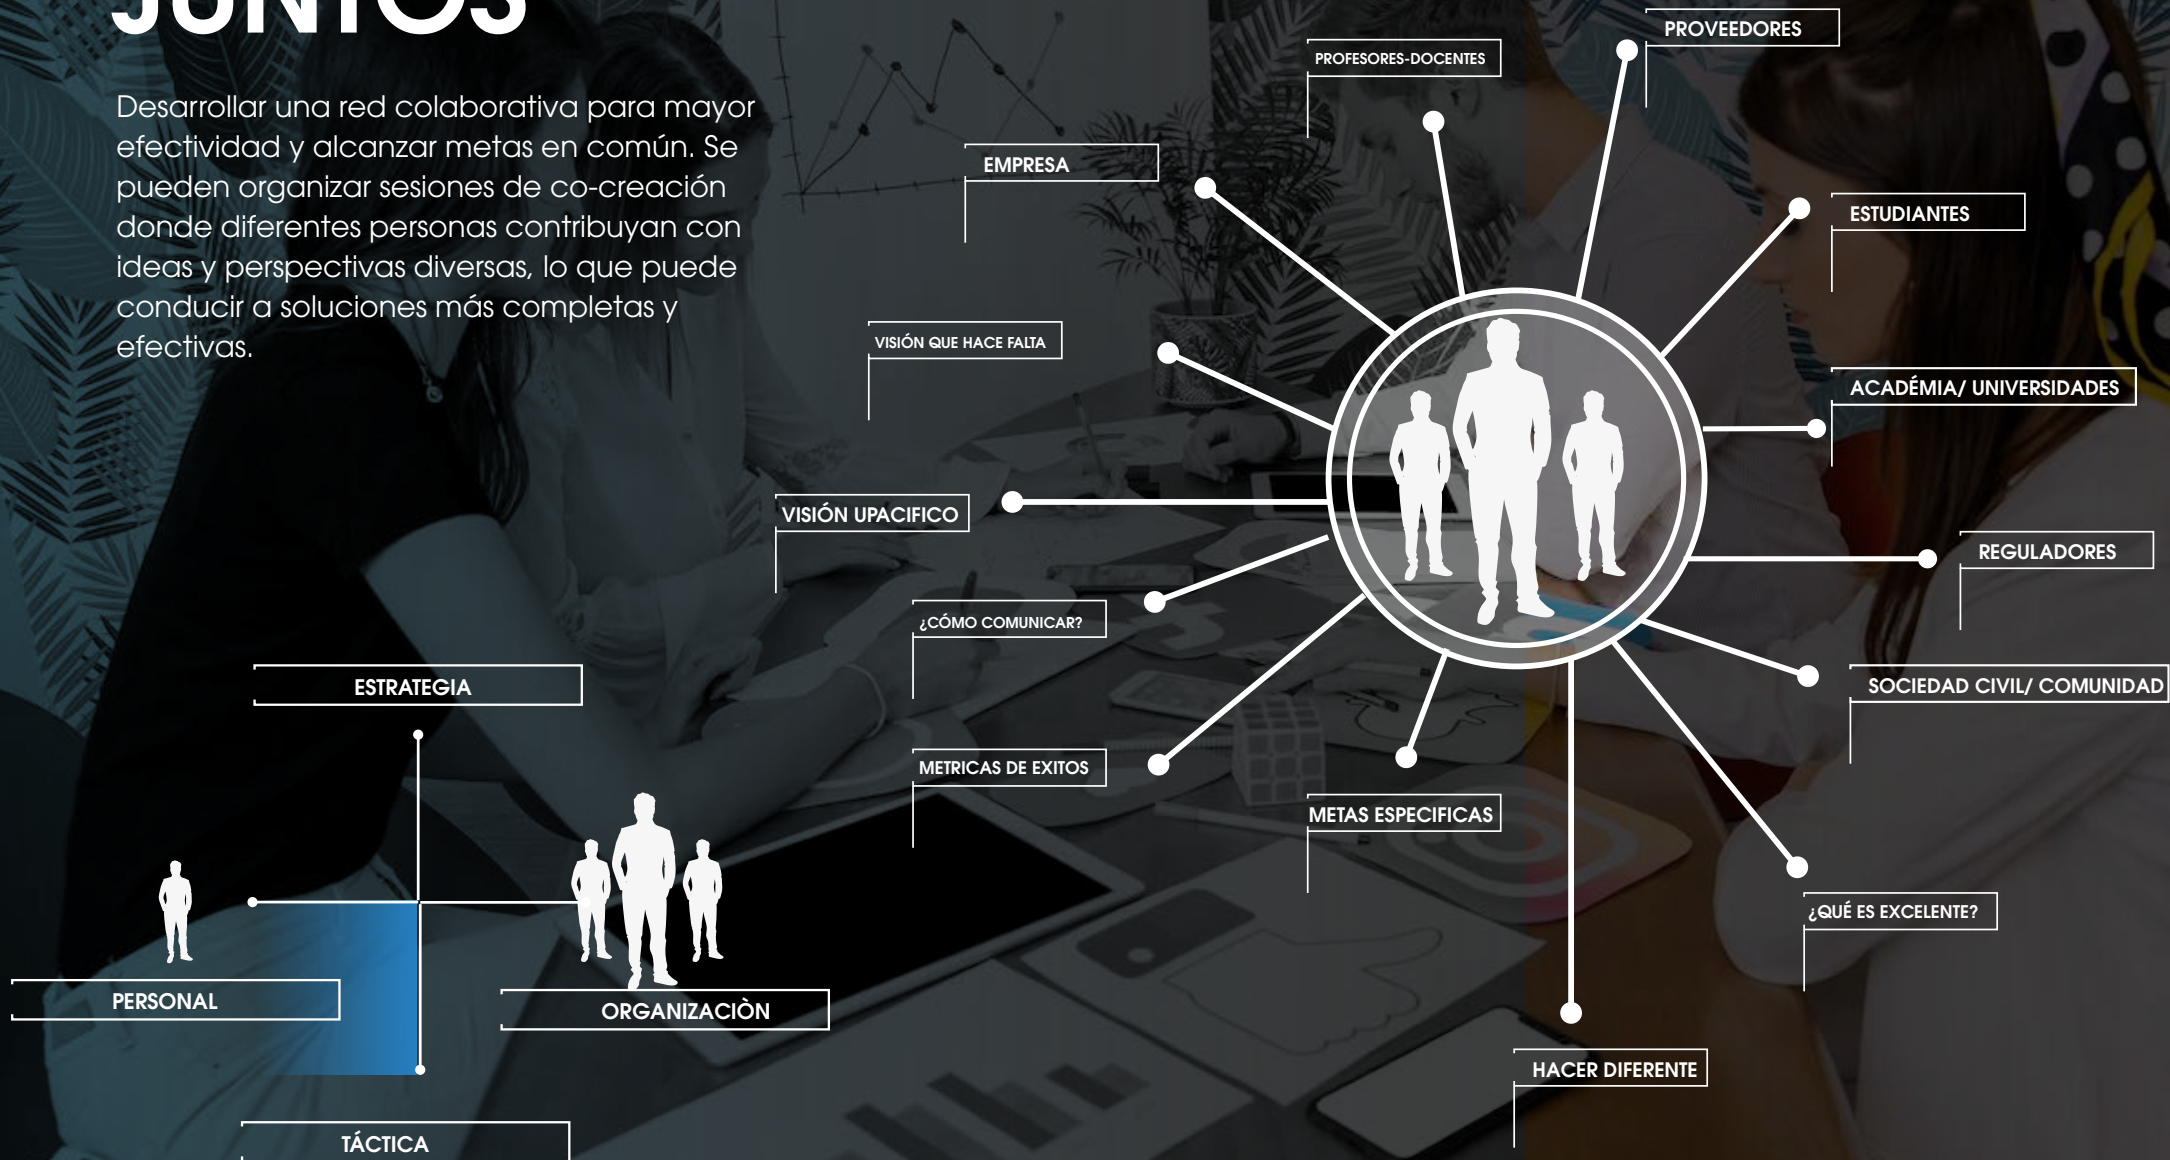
JUNTOS

Desarrollar una red colaborativa para mayor efectividad y alcanzar metas en común. Se pueden organizar sesiones de co-creación donde diferentes personas contribuyan con ideas y perspectivas diversas, lo que puede conducir a soluciones más completas y efectivas.

PROVEEDORES

PROFESORES-DOCENTES

EMPRESA

ESTUDIANTES

VISIÓN QUE HACE FALTA

ACADÉMIA/ UNIVERSIDADES

VISIÓN UPACIFICO

REGULADORES

¿CÓMO COMUNICAR?

SOCIEDAD CIVIL/ COMUNIDAD

METRICAS DE EXITOS

METAS ESPECIFICAS

¿QUÉ ES EXCELENTE?

HACER DIFERENTE

ESTRATEGIA

PERSONAL

ORGANIZACIÒN

TÁCTICA